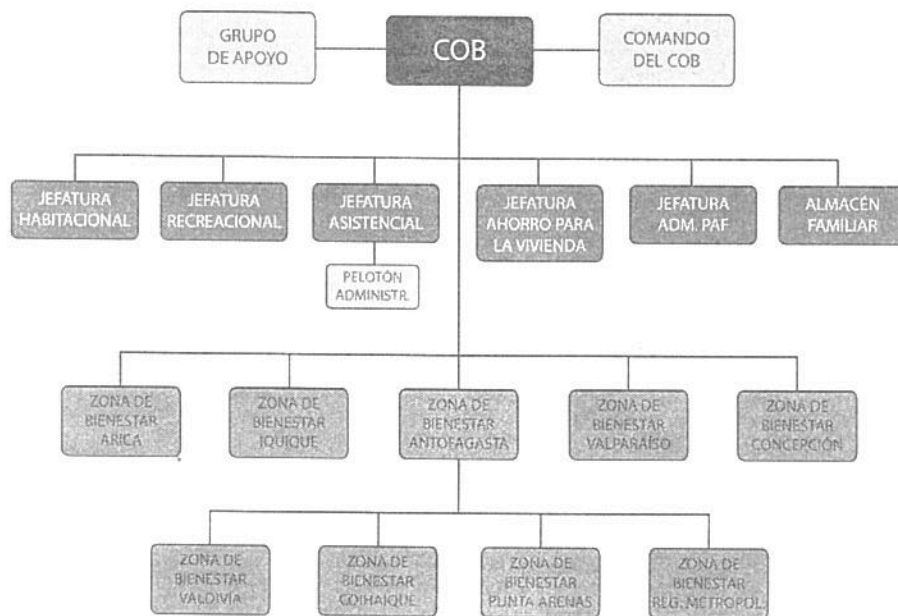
GRUPO DE APOYO

COB

COMANDO DEL COB

JEFATURA HABITACIONAL

JEFATURA RECREACIONAL

JEFATURA ASISTENCIAL

PELOTÓN ADMINISTR.

JEFATURA AHORRO PARA LA VIVIENDA

JEFATURA ADM. PAF

ALMACÉN FAMILIAR

ZONA DE BIENESTAR ARICA

ZONA DE BIENESTAR IQUIQUE

ZONA DE BIENESTAR ANTOFAGASTA

ZONA DE BIENESTAR VALPARAÍSO

ZONA DE BIENESTAR CONCEPCIÓN

ZONA DE BIENESTAR VALDIVIA

ZONA DE BIENESTAR COIHAIQUE

ZONA DE BIENESTAR PUNTA ARENAS

ZONA DE BIENESTAR REG. METROPOL.